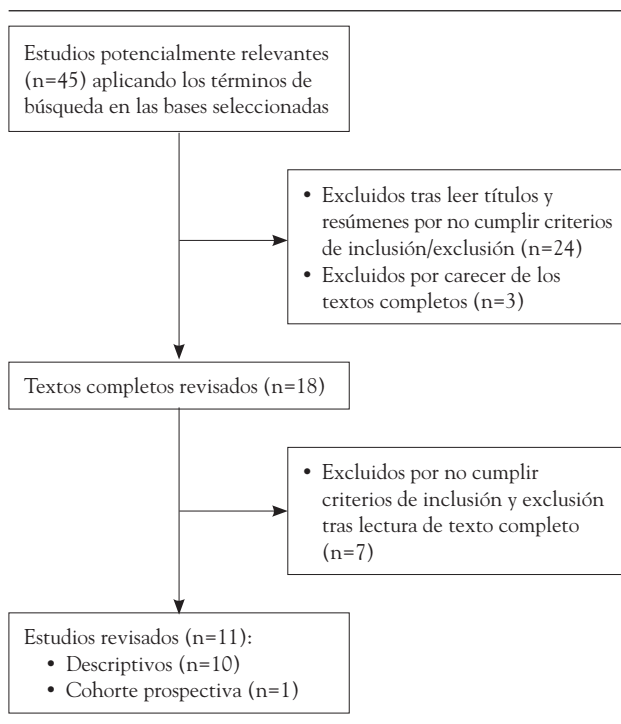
Estudios potencialmente relevantes (n=45) aplicando los términos de búsqueda en las bases seleccionadas

• Excluidos tras leer títulos y resúmenes por no cumplir criterios de inclusión/exclusión (n=24)
• Excluidos por carecer de los textos completos (n=3)

Textos completos revisados (n=18)

• Excluidos por no cumplir criterios de inclusión y exclusión tras lectura de texto completo (n=7)

Estudios revisados (n=11):
• Descriptivos (n=10)
• Cohorte prospectiva (n=1)